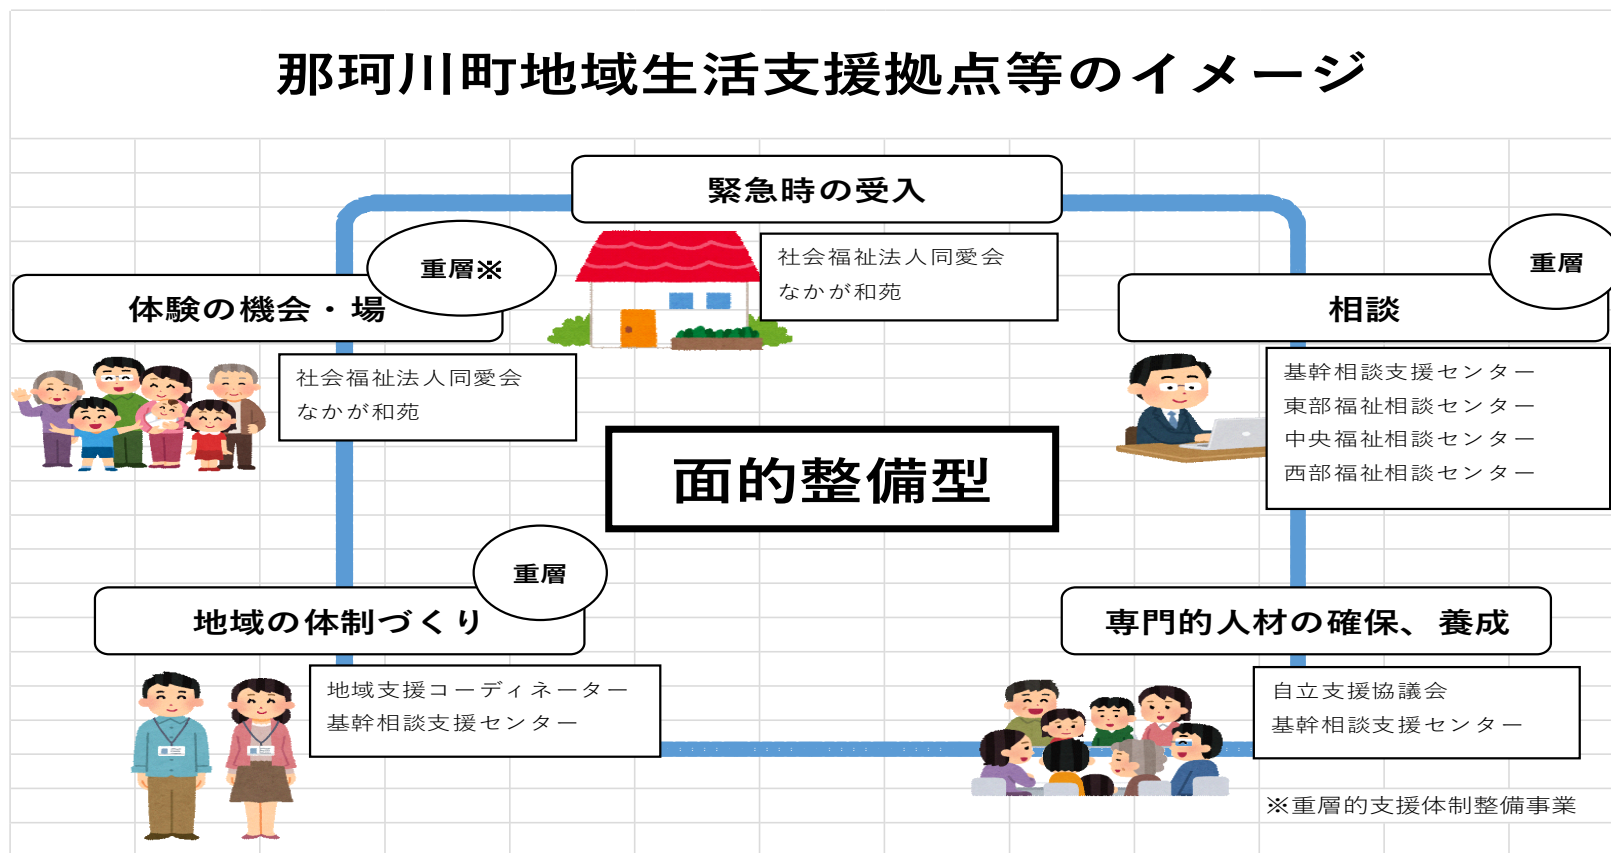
那珂川町地域生活支援拠点等のイメージ

緊急時の受入

社会福祉法人同愛会
なかが和苑

重層※

体験の機会・場

社会福祉法人同愛会
なかが和苑

重層

相談

基幹相談支援センター
東部福祉相談センター
中央福祉相談センター
西部福祉相談センター

面的整備型

重層

地域の体制づくり

地域支援コーディネーター
基幹相談支援センター

専門的人材の確保、養成

自立支援協議会
基幹相談支援センター

※重層的支援体制整備事業